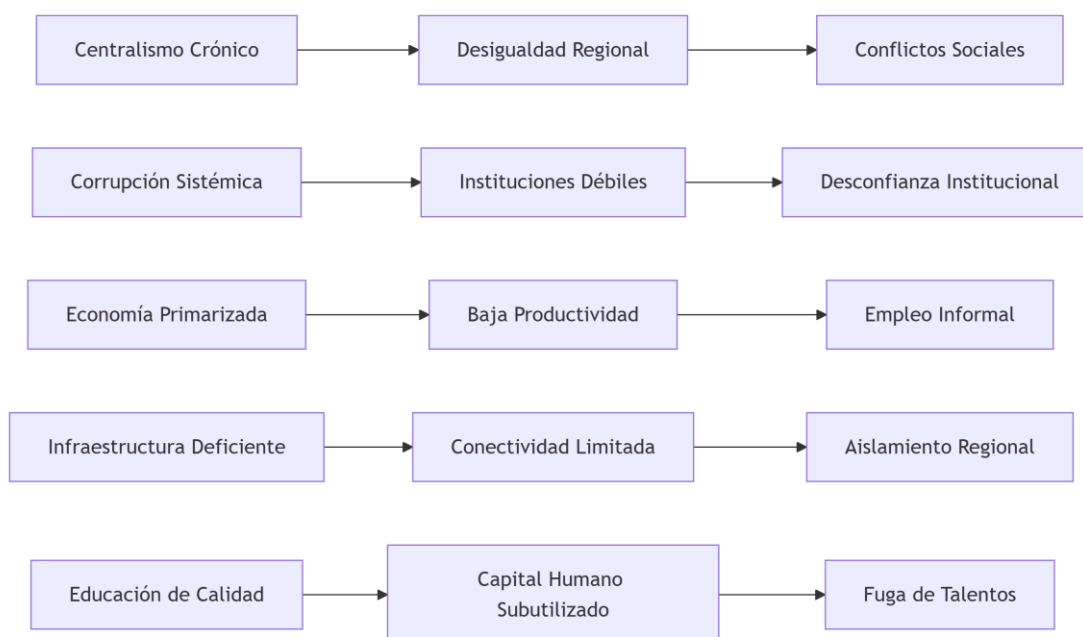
Centralismo Crónico

Desigualdad Regional

Conflictos Sociales

Corrupción Sistémica

Instituciones Débiles

Desconfianza Institucional

Economía Primarizada

Baja Productividad

Empleo Informal

Infraestructura Deficiente

Conectividad Limitada

Aislamiento Regional

Educación de Calidad

Capital Humano Subutilizado

Fuga de Talentos